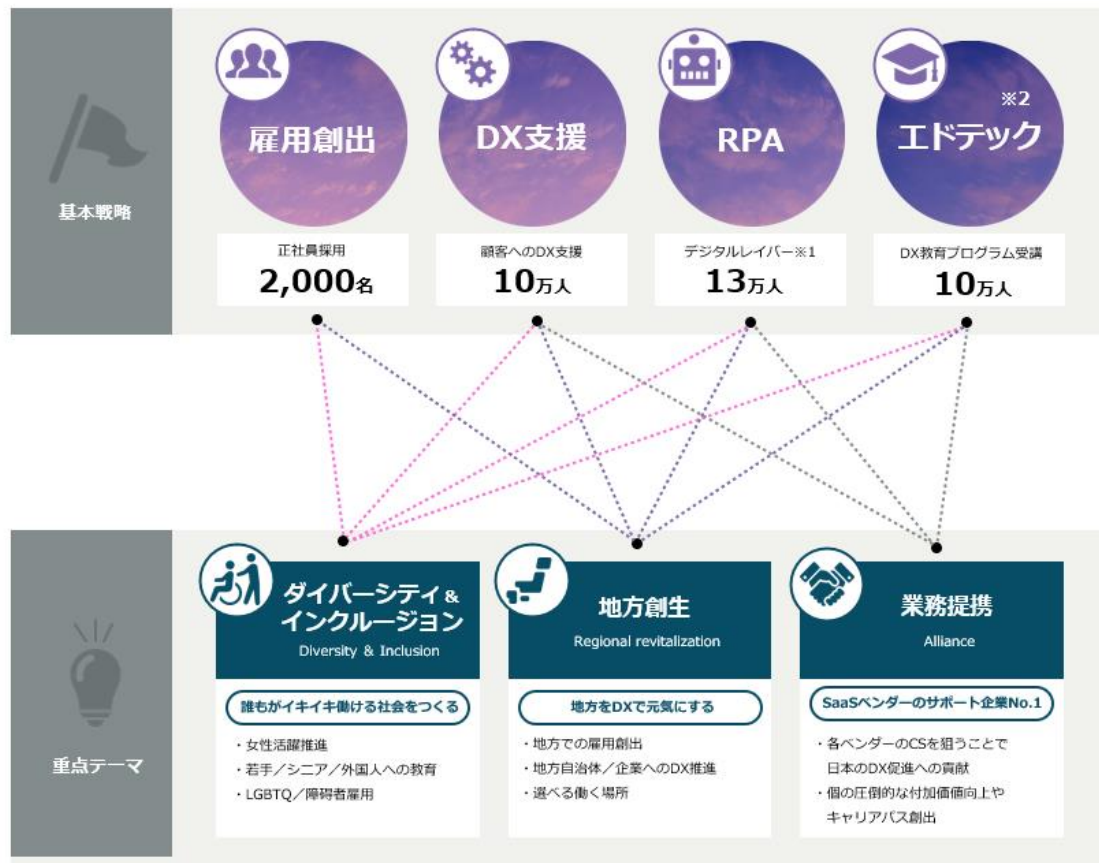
基本戦略

雇用創出

正社員採用
2,000名

DX支援

顧客へのDX支援
10万人

RPA

デジタルレイバー※1
13万人

※2
エドテック

DX教育プログラム受講
10万人

重点テーマ

ダイバーシティ＆インクルージョン
Diversity & Inclusion

誰もがイキイキ働ける社会をつくる

・女性活躍推進
・若手／シニア／外国人への教育
・LGBTQ／障碍者雇用

地方創生
Regional revitalization

地方をDXで元気にする

・地方での雇用創出
・地方自治体／企業へのDX推進
・選べる働く場所

業務提携
Alliance

SaaSベンダーのサポート企業No.1

・各ベンダーのCSを狙うことで日本のDX促進への貢献
・個の圧倒的な付加価値向上やキャリアパス創出